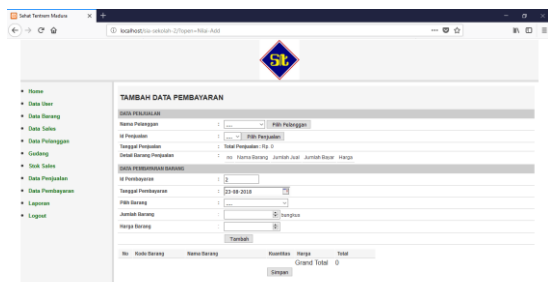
Sehat Tentrem Madura

localhost/sia-sekolah-2/?open=Nilai-Add

St

Home
Data User
Data Barang
Data Pelanggan
Data Sales
Gudang
Stok Sales
Data Penjualan
Data Pembayaran
Laporan
Logout

TAMBAH DATA PEMBAYARAN

DATA PENJUALAN

Nama Pelanggan : .... Pilih Pelanggan
Id Penjualan : .... Pilih Penjualan
Tanggal Penjualan : Total Penjualan : Rp. 0
Detail Barang Penjualan : no Nama Barang Jumlah Jual Jumlah Bayar Harga

DATA PEMBAYARAN BARANG

Id Pembayaran : 2
Tanggal Pembayaran : 22-08-2018
Pilih Barang : ....
Jumlah Barang : bungkus
Harga Barang :
Tambah

| No | Kode Barang | Nama Barang | Kuantitas | Harga | Total |
|---|---|---|---|---|---|
| | | | | Grand Total | 0 |

Simpan